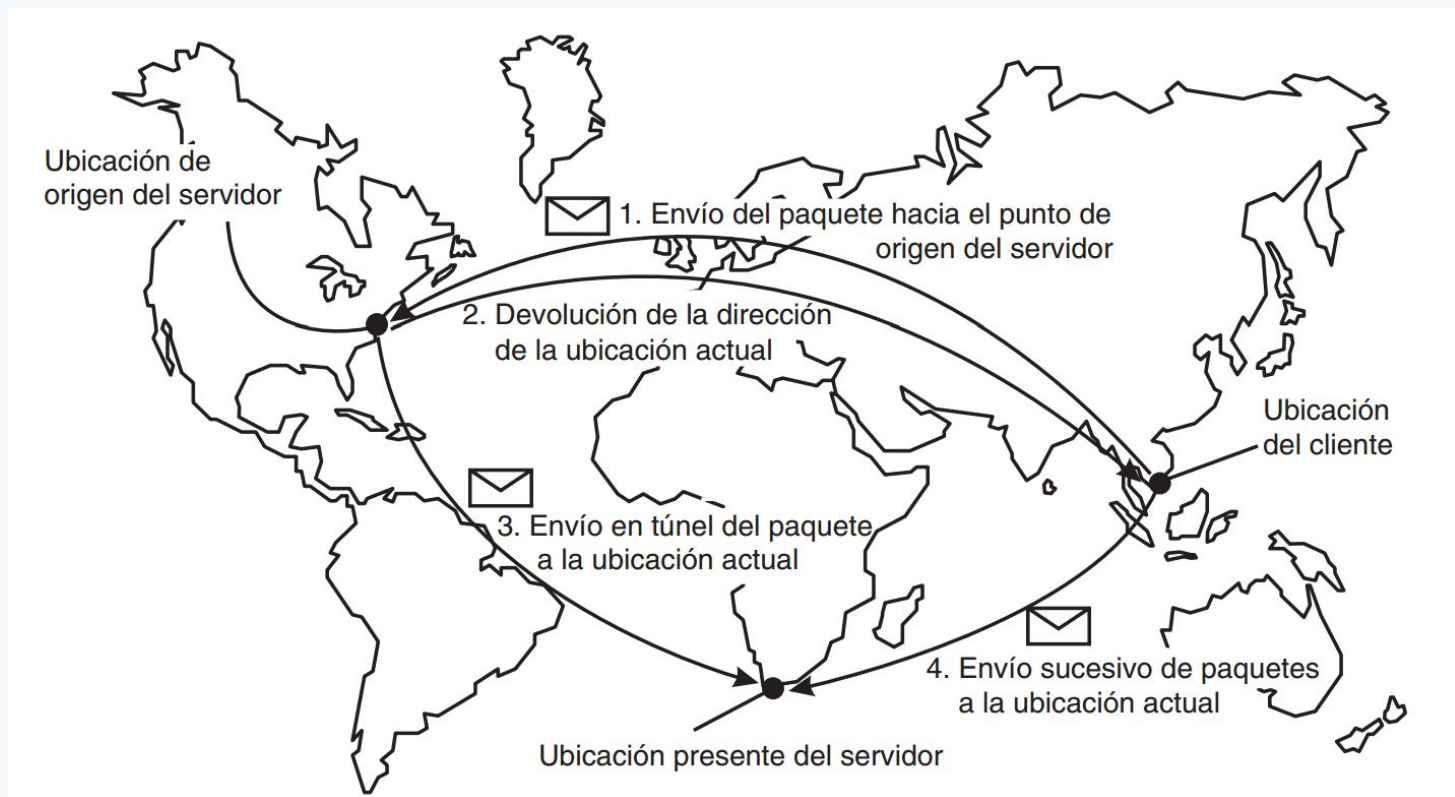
Ubicación de origen del servidor

1. Envío del paquete hacia el punto de origen del servidor

2. Devolución de la dirección de la ubicación actual

Ubicación del cliente

3. Envío en túnel del paquete a la ubicación actual

4. Envío sucesivo de paquetes a la ubicación actual

Ubicación presente del servidor